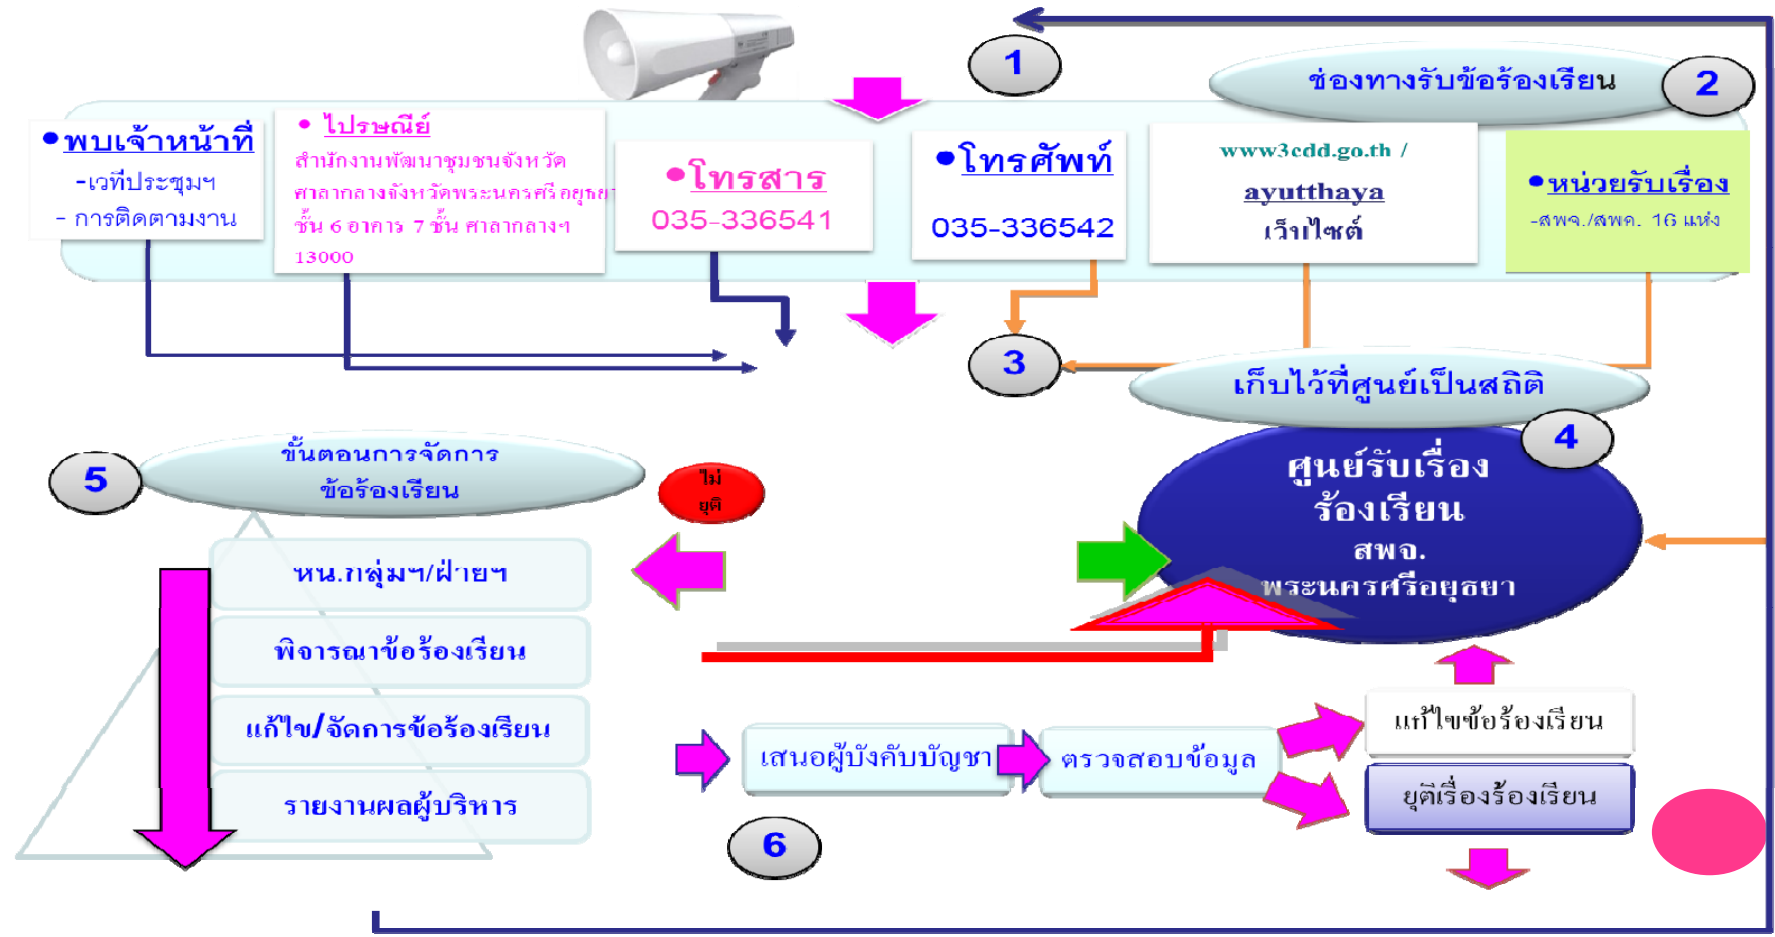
1

ช่องทางรับข้อร้องเรียน

2

•พบเจ้าหน้าที่
-เวทีประชุมฯ
- การติดตามงาน

• ไปรษณีย์
สำนักงานพัฒนาชุมชนจังหวัด ศาลากลางจังหวัดพระนครศรีอยุธยา ชั้น 6 อาคาร 7 ชั้น ศาลากลางฯ 13000

•โทรสาร
035-336541

•โทรศัพท์
035-336542

www3cdd.go.th / ayutthaya
เว็บไซต์

•หน่วยรับเรื่อง
-สพจ./สพอ. 16 แห่ง

3

เก็บไว้ที่ศูนย์เป็นสถิติ

4

ศูนย์รับเรื่องร้องเรียน
สพจ.
พระนครศรีอยุธยา

5

ขั้นตอนการจัดการข้อร้องเรียน

ไม่ยุติ

หน.กลุ่มฯ/ฝ่ายฯ

พิจารณาข้อร้องเรียน

แก้ไข/จัดการข้อร้องเรียน

รายงานผลผู้บริหาร

เสนอผู้บังคับบัญชา

ตรวจสอบข้อมูล

แก้ไขข้อร้องเรียน

ยุติเรื่องร้องเรียน

6